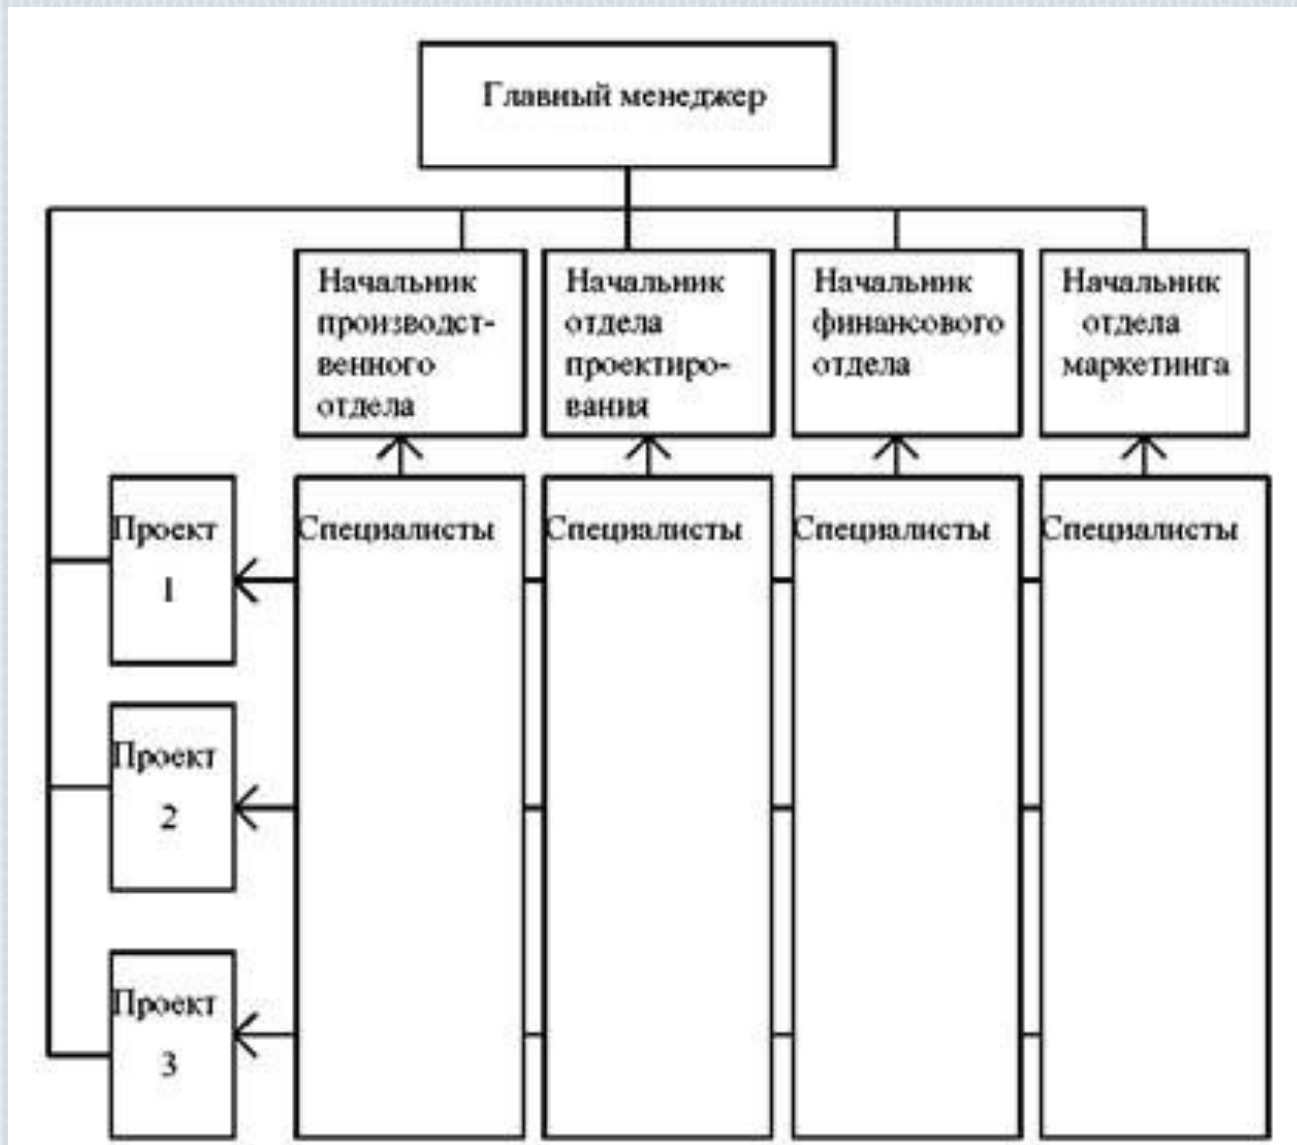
Главный менеджер

Начальник производственного отдела

Начальник отдела проектирования

Начальник финансового отдела

Начальник отдела маркетинга

Проект 1

Проект 2

Проект 3

Специалисты

Специалисты

Специалисты

Специалисты